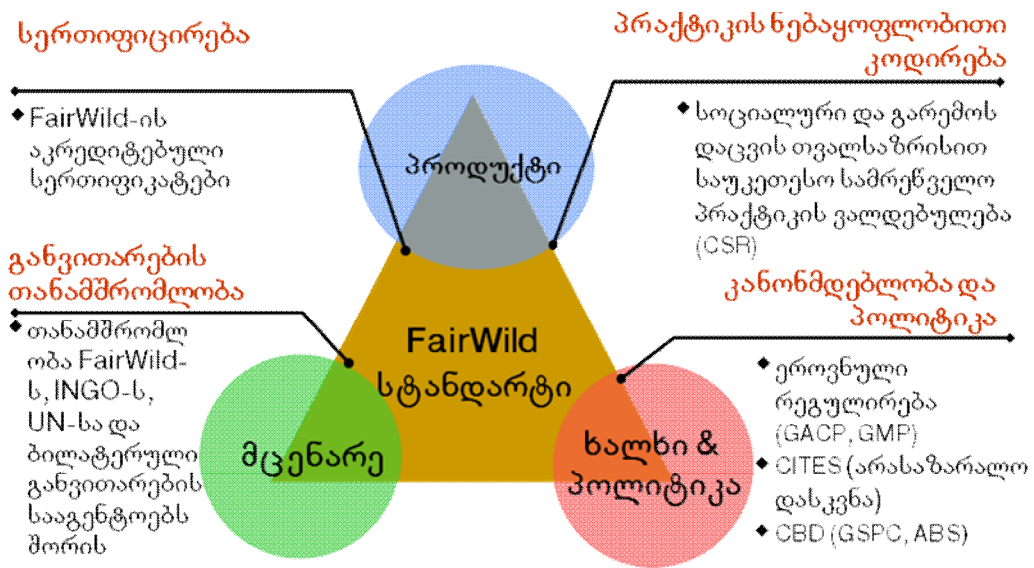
სერთიფიცირება

FairWild-ის აკრედიტებული სერთიფიკატები

პრაქტიკის ნებაყოფლობითი კოდირება

სოციალური და გარემოს დაცვის თვალსაზრისით საუკეთესო სამრეწველო პრაქტიკის ვალდებულება (CSR)

პროდუქტი

განვითარების თანამშრომლობა

თანამშრომლობა FairWild-ს, INGO-ს, UN-სა და ბილატერული განვითარების სააგენტოებს შორის

FairWild სტანდარტი

კანონმდებლობა და პოლიტიკა

ეროვნული რეგულირება (GACP, GMP)

CITES (არასაზარალო დასკვნა)

CBD (GSPC, ABS)

მცენარე

ხალხი & პოლიტიკა